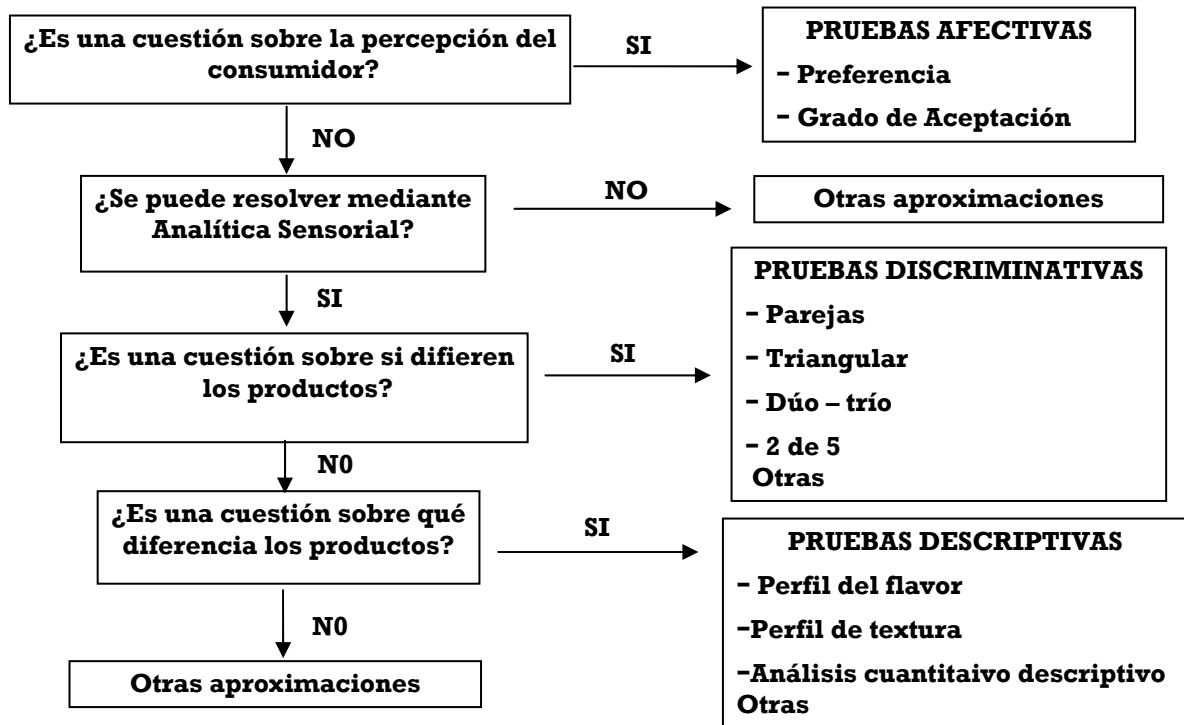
¿Es una cuestión sobre la percepción del consumidor?

SI

PRUEBAS AFECTIVAS
- Preferencia
- Grado de Aceptación

NO

¿Se puede resolver mediante Analítica Sensorial?

NO

Otras aproximaciones

SI

¿Es una cuestión sobre si difieren los productos?

SI

PRUEBAS DISCRIMINATIVAS
- Parejas
- Triangular
- Dúo – trío
- 2 de 5
Otras

N0

¿Es una cuestión sobre qué diferencia los productos?

SI

PRUEBAS DESCRIPTIVAS
- Perfil del flavor
-Perfil de textura
-Análisis cuantitaivo descriptivo
Otras

N0

Otras aproximaciones